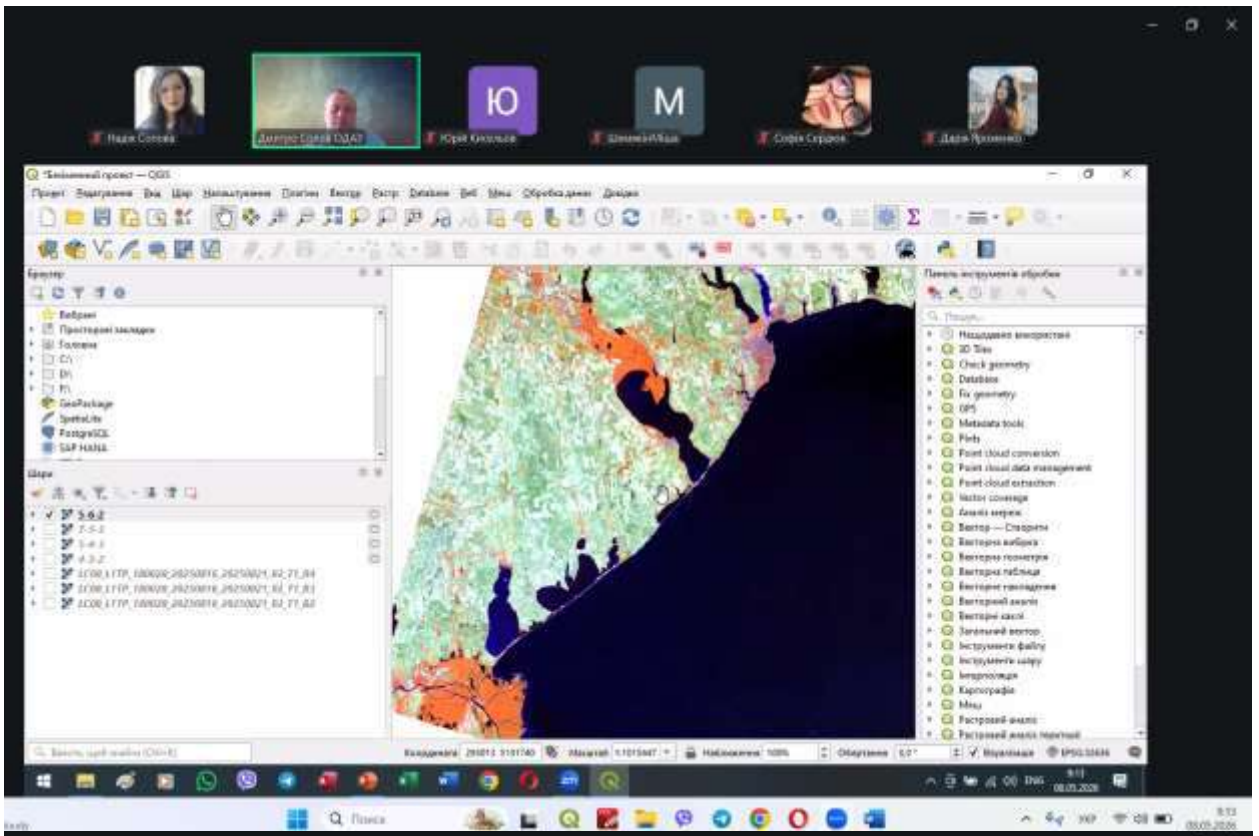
Надія Сопова
Дмитро Сопов ОДАУ
Ю
Юрій Кисельов
М
Шинкевич Міша
Софія Сердюк
Дарія Ярошенко

*Безіменний проект — QGIS
Проект Редагування Вид Шар Налаштування Плагіни Вектор Растр Database Веб Меш Обробка даних Довідка

Браузер
Вибрані
Просторові закладки
Головна
C:\
D:\
F:\
GeoPackage
SpatiaLite
PostgreSQL
SAP HANA

Шари
5-6-2
7-5-3
5-4-3
4-3-2
LC08_L1TP_180028_20250816_20250821_02_T1_B4
LC08_L1TP_180028_20250816_20250821_02_T1_B3
LC08_L1TP_180028_20250816_20250821_02_T1_B2

Панель інструментів обробки
Пошук...
Нещодавно використані
3D Tiles
Check geometry
Database
Fix geometry
GPS
Metadata tools
Plots
Point cloud conversion
Point cloud data management
Point cloud extraction
Vector coverage
Аналіз мережі
Вектор — Створити
Векторна вибірка
Векторна геометрія
Векторна таблиця
Векторне накладення
Векторний аналіз
Векторні шасі
Загальний вектор
Інструменти файлу
Інструменти шару
Інтерполяція
Картографія
Меш
Растровий аналіз
Растровий аналіз поверхні

Введіть щоб знайти (Ctrl+K)
Координата 291013 5101740 Масштаб 1:1015447 Збільшення 100% Обертання 0,0° Візуалізація EPSG:32636

Пошук